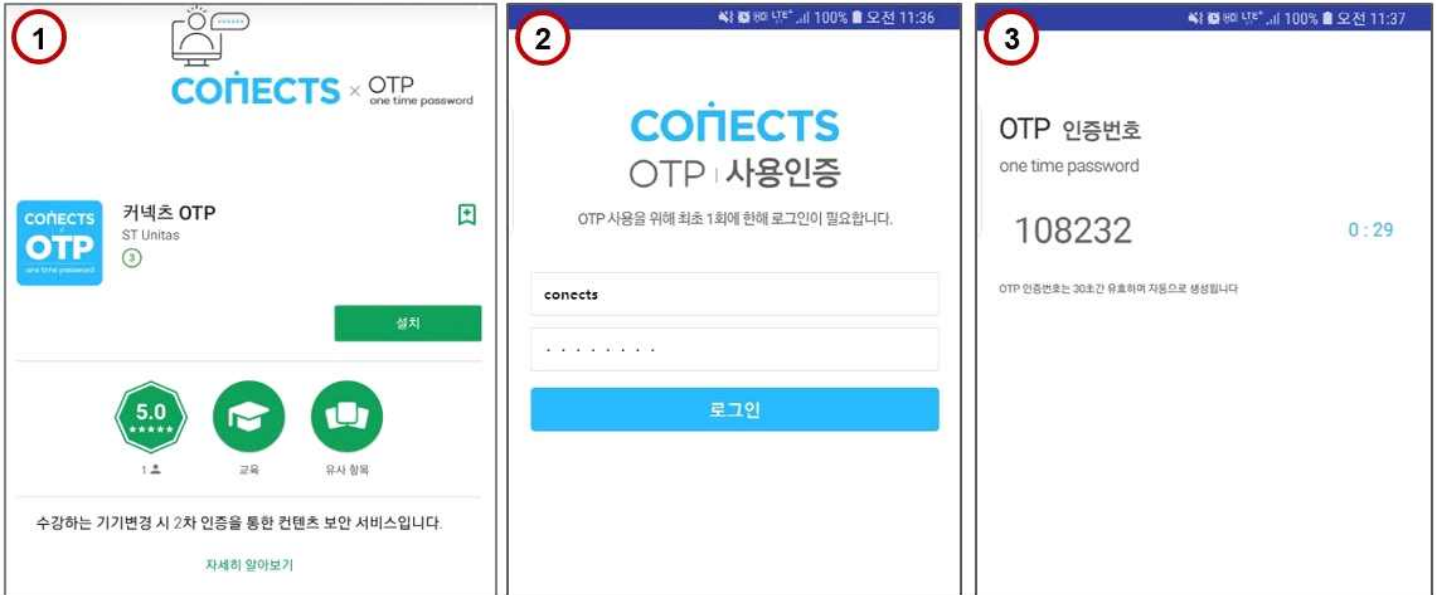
1

CONECTS × OTP
one time password

CONECTS
OTP
one time password

커넥츠 OTP
ST Unitas
3

설치

5.0
★★★★★
1

교육

유사 항목

수강하는 기기변경 시 2차 인증을 통한 컨텐츠 보안 서비스입니다.

자세히 알아보기

2

LTE 100% 오전 11:36

CONECTS
OTP | 사용인증

OTP 사용을 위해 최초 1회에 한해 로그인이 필요합니다.

conects

········

로그인

3

LTE 100% 오전 11:37

OTP 인증번호
one time password

108232

0 : 29

OTP 인증번호는 30초간 유효하며 자동으로 생성됩니다